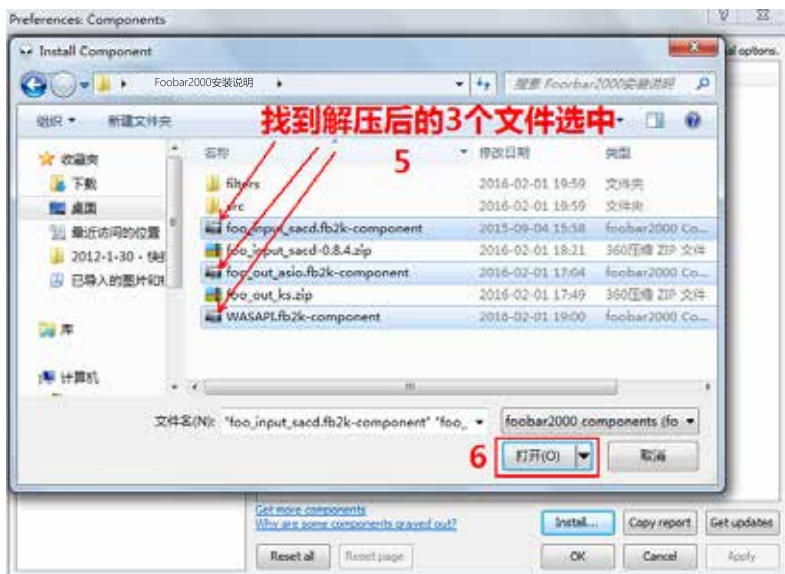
Preferences: Components

Install Component

Foobar2000安装说明

搜索 Foobar2000安装说明

组织 ▾　新建文件夹

找到解压后的3个文件选中

5

收藏夹
下载
桌面
最近访问的位置
2012-1-30 - 快
已导入的图片和

库

计算机

| 名称 | 修改日期 | 类型 |
|---|---|---|
| filters | 2016-02-01 19:59 | 文件夹 |
| src | 2016-02-01 19:59 | 文件夹 |
| foo_input_sacd.fb2k-component | 2015-09-04 15:58 | foobar2000 Co... |
| foo_input_sacd-0.8.4.zip | 2016-02-01 18:21 | 360压缩 ZIP 文件 |
| foo_out_asio.fb2k-component | 2016-02-01 17:04 | foobar2000 Co... |
| foo_out_ks.zip | 2016-02-01 17:49 | 360压缩 ZIP 文件 |
| WASAPI.fb2k-component | 2016-02-01 19:00 | foobar2000 Co... |

文件名(N): "foo_input_sacd.fb2k-component" "foo_

foobar2000 components (fo

6

打开(O)

取消

al options.

Get more components
Why are some components grayed out?

Install...　Copy report　Get updates

Reset all　Reset page　OK　Cancel　Apply